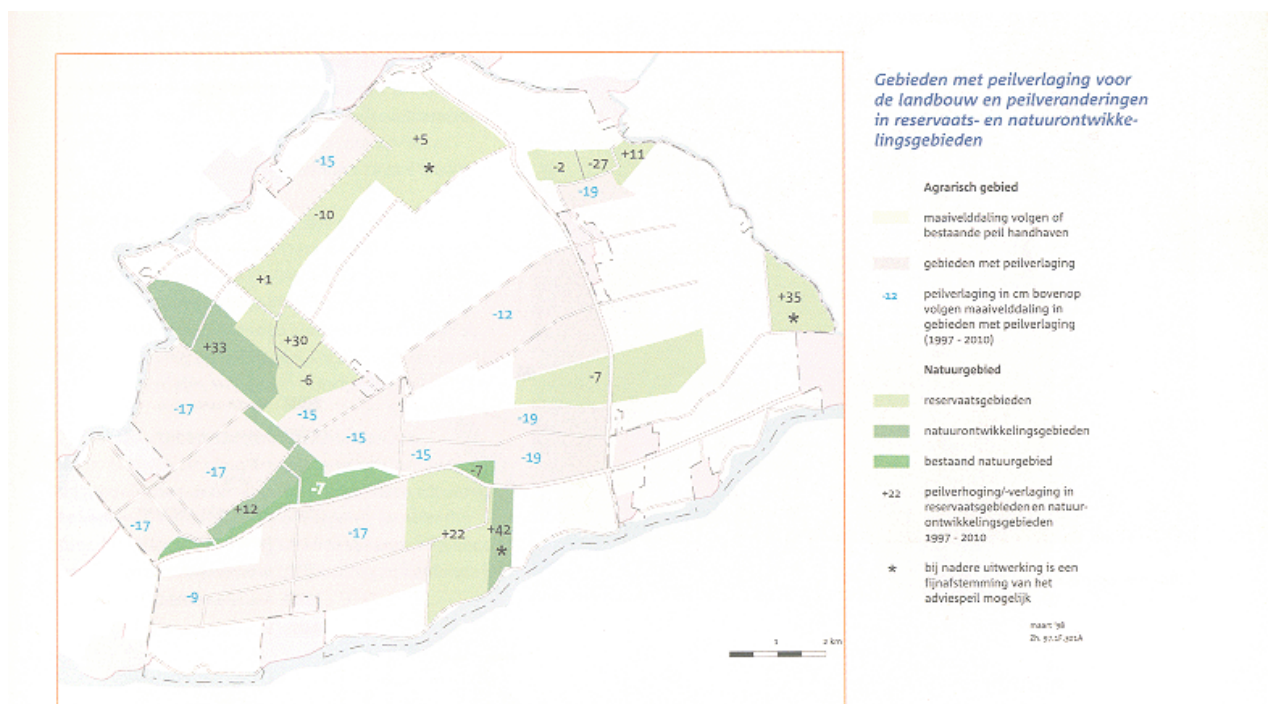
+5
*
-15
-10
-2
-27
+11
-19
+1
+35
*
-12
+33
+30
-6
-7
-17
-15
-15
-19
-17
-15
-19
-7
-7
+12
-17
-17
+22
+42
*
-9

Gebieden met peilverlaging voor de landbouw en peilveranderingen in reservaats- en natuurontwikkelingsgebieden

Agrarisch gebied

maaivelddaling volgen of bestaande peil handhaven

gebieden met peilverlaging

-12 peilverlaging in cm bovenop volgen maaivelddaling in gebieden met peilverlaging (1997 - 2010)

Natuurgebied

reservaatsgebieden

natuurontwikkelingsgebieden

bestaand natuurgebied

+22 peilverhoging/-verlaging in reservaatsgebieden en natuurontwikkelingsgebieden 1997 - 2010

* bij nadere uitwerking is een fijnafstemming van het adviespeil mogelijk

maart '98
Zh. 97.17.321A

1
2 km